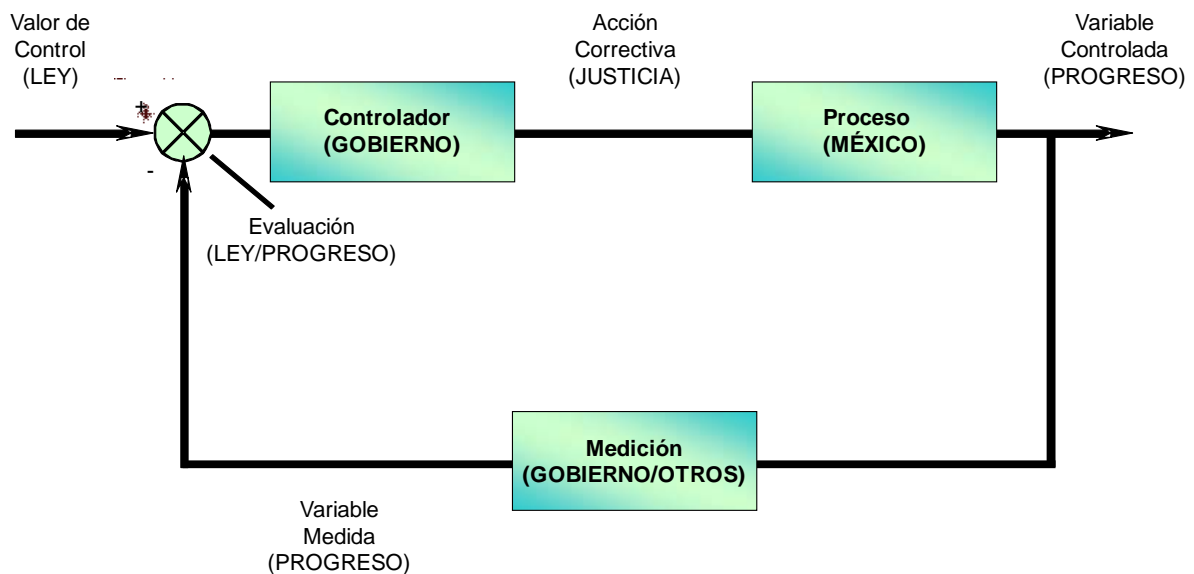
Valor de Control (LEY)

+

-

Acción Correctiva (JUSTICIA)

Variable Controlada (PROGRESO)

Controlador (GOBIERNO)

Proceso (MÉXICO)

Evaluación (LEY/PROGRESO)

Medición (GOBIERNO/OTROS)

Variable Medida (PROGRESO)